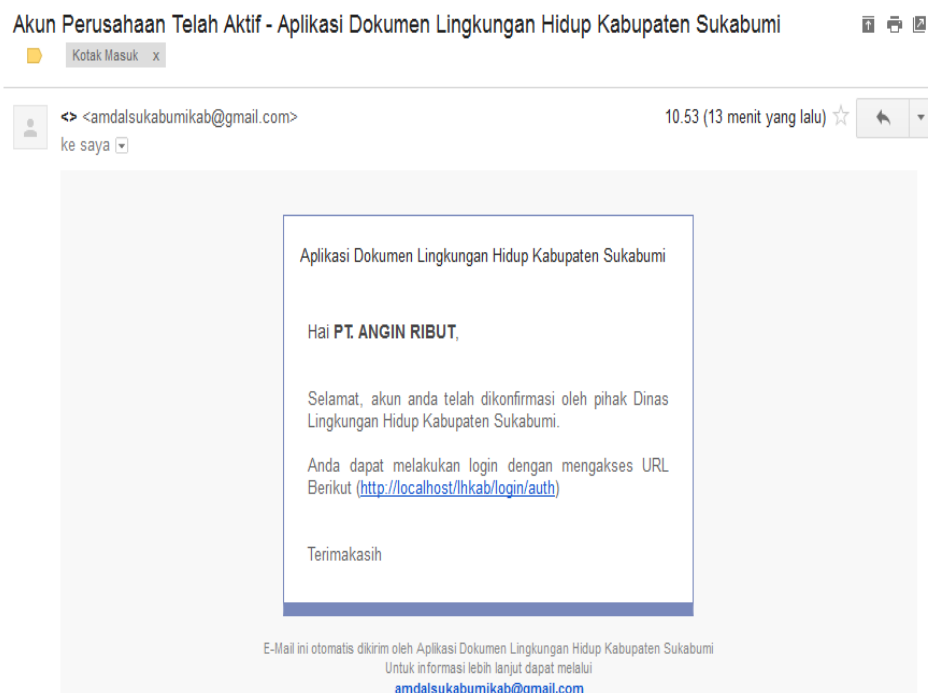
Akun Perusahaan Telah Aktif - Aplikasi Dokumen Lingkungan Hidup Kabupaten Sukabumi

Kotak Masuk x

<> <amdalsukabumikab@gmail.com>
ke saya

10.53 (13 menit yang lalu)

Aplikasi Dokumen Lingkungan Hidup Kabupaten Sukabumi

Hai **PT. ANGIN RIBUT**,

Selamat, akun anda telah dikonfirmasi oleh pihak Dinas Lingkungan Hidup Kabupaten Sukabumi.

Anda dapat melakukan login dengan mengakses URL Berikut (http://localhost/lhkab/login/auth)

Terimakasih

E-Mail ini otomatis dikirim oleh Aplikasi Dokumen Lingkungan Hidup Kabupaten Sukabumi
Untuk informasi lebih lanjut dapat melalui
amdalsukabumikab@gmail.com